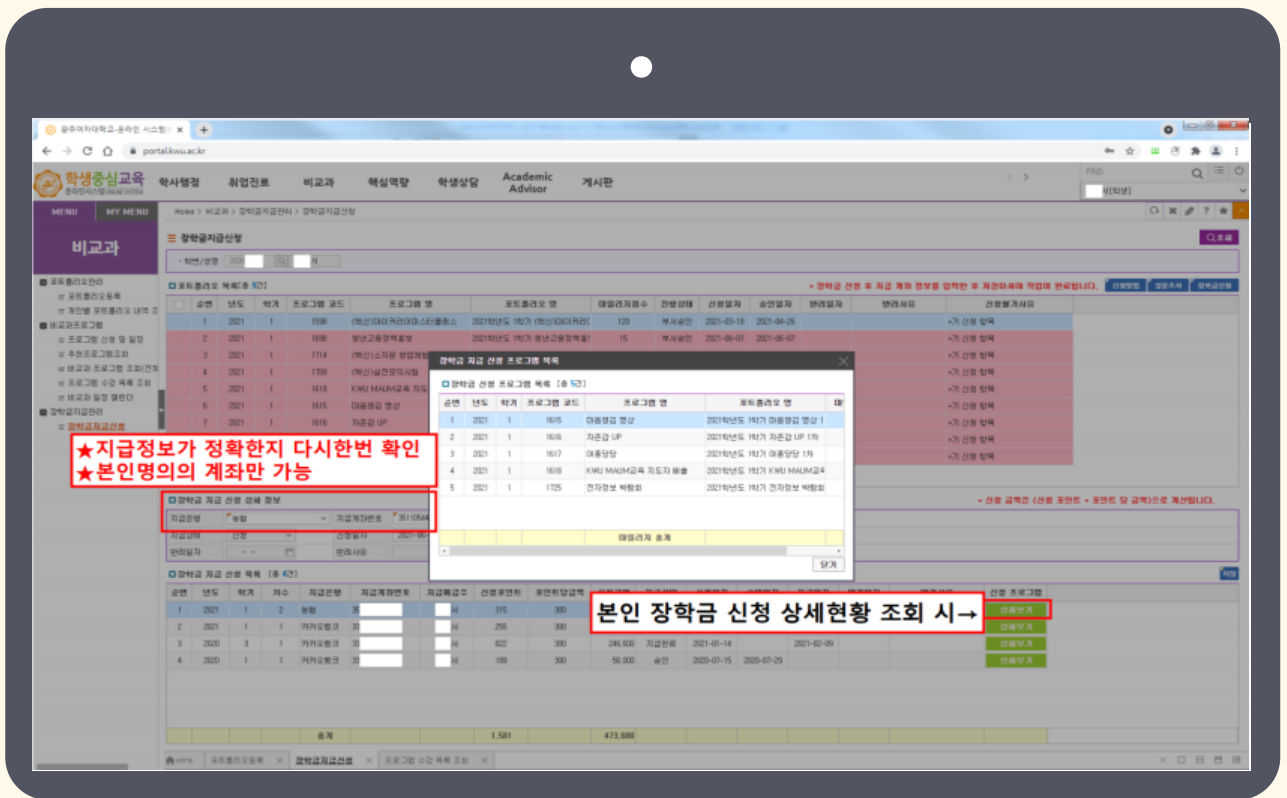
광주여자대학교-온라인 시스템

portal.kwu.ac.kr

학생중심교육

학사행정 취업진로 비교과 핵심역량 학생상담 Academic Advisor 게시판

MENU MY MENU

Home > 비교과 > 장학금지급관리 > 장학금지급신청

비교과

포트폴리오관리
포트폴리오등록
개인별 포트폴리오 내역 조
비교과프로그램
프로그램 신청 및 일정
추천프로그램조회
비교과 프로그램 조회(전체)
프로그램 수강 목록 조회
비교과 일정 캘린더
장학금지급관리
장학금지급신청

장학금지급신청

포트폴리오 목록 [총 9건]

• 장학금 신청 후 지급 계좌 정보를 입력한 후 저장하셔야 작업이 완료됩니다.

| 순번 | 년도 | 학기 | 프로그램 코드 | 프로그램 명 | 포트폴리오 명 | 마일리지점수 | 진행상태 | 신청일자 | 승인일자 | 반려일자 | 반려사유 | 신청불가사유 |
|---|---|---|---|---|---|---|---|---|---|---|---|---|
| 1 | 2021 | 1 | 1598 | (혁신)마이커리어마스터클래스 | 2021학년도 1학기 (혁신)마이커리 | 120 | 부서승인 | 2021-03-18 | 2021-04-26 | | | •기 신청 항목 |
| 2 | 2021 | 1 | 1698 | 청년고용정책홍보 | 2021학년도 1학기 청년고용정책홍 | 15 | 부서승인 | 2021-05-07 | 2021-05-07 | | | •기 신청 항목 |
| 3 | 2021 | 1 | 1714 | (혁신)소자본 창업계획 | | | | | | | | •기 신청 항목 |
| 4 | 2021 | 1 | 1709 | (혁신)실전모의시험 | | | | | | | | •기 신청 항목 |
| 5 | 2021 | 1 | 1618 | KWU MAUM교육 지도 | | | | | | | | •기 신청 항목 |
| 6 | 2021 | 1 | 1615 | 마음챙김 명상 | | | | | | | | •기 신청 항목 |
| 7 | 2021 | 1 | 1616 | 자존감 UP | | | | | | | | •기 신청 항목 |

장학금 지급 신청 프로그램 목록

장학금 신청 프로그램 목록 [총 5건]

| 순번 | 년도 | 학기 | 프로그램 코드 | 프로그램 명 | 포트폴리오 명 |
|---|---|---|---|---|---|
| 1 | 2021 | 1 | 1615 | 마음챙김 명상 | 2021학년도 1학기 마음챙김 명상 1 |
| 2 | 2021 | 1 | 1616 | 자존감 UP | 2021학년도 1학기 자존감 UP 1차 |
| 3 | 2021 | 1 | 1617 | 애플당당 | 2021학년도 1학기 애플당당 1차 |
| 4 | 2021 | 1 | 1618 | KWU MAUM교육 지도자 배출 | 2021학년도 1학기 KWU MAUM교육 |
| 5 | 2021 | 1 | 1725 | 전자정보 박람회 | 2021학년도 1학기 전자정보 박람회 |

마일리지 총계

닫기

★지급정보가 정확한지 다시한번 확인
★본인명의의 계좌만 가능

장학금 지급 신청 상세 정보

지급은행 농협 지급계좌번호 35110544
진행상태 신청 신청일자 2021-05
반려일자 반려사유

• 신청 금액은 (신청 포인트 × 포인트 당 금액)으로 계산됩니다.

장학금 지급 신청 목록 [총 4건]

| 순번 | 년도 | 학기 | 차수 | 지급은행 | 지급계좌번호 | 지급예금주 | 신청포인트 | 포인트당금액 | | | | | | | | 신청 프로그램 |
|---|---|---|---|---|---|---|---|---|---|---|---|---|---|---|---|---|
| 1 | 2021 | 1 | 2 | 농협 | 35 | | 315 | 300 | | | | | | | | 상세보기 |
| 2 | 2021 | 1 | 1 | 카카오뱅크 | 33 | | 255 | 300 | | | | | | | | 상세보기 |
| 3 | 2020 | 3 | 1 | 카카오뱅크 | 33 | | 822 | 300 | 246,600 | 지급완료 | 2021-01-14 | | 2021-02-09 | | | 상세보기 |
| 4 | 2020 | 1 | 1 | 카카오뱅크 | 33 | | 189 | 300 | 56,000 | 승인 | 2020-07-15 | 2020-07-29 | | | | 상세보기 |
| | | | | 총계 | | | 1,581 | | 473,600 | | | | | | | |

본인 장학금 신청 상세현황 조회 시→

저장

HOME 포트폴리오등록 장학금지급신청 프로그램 수강 목록 조회